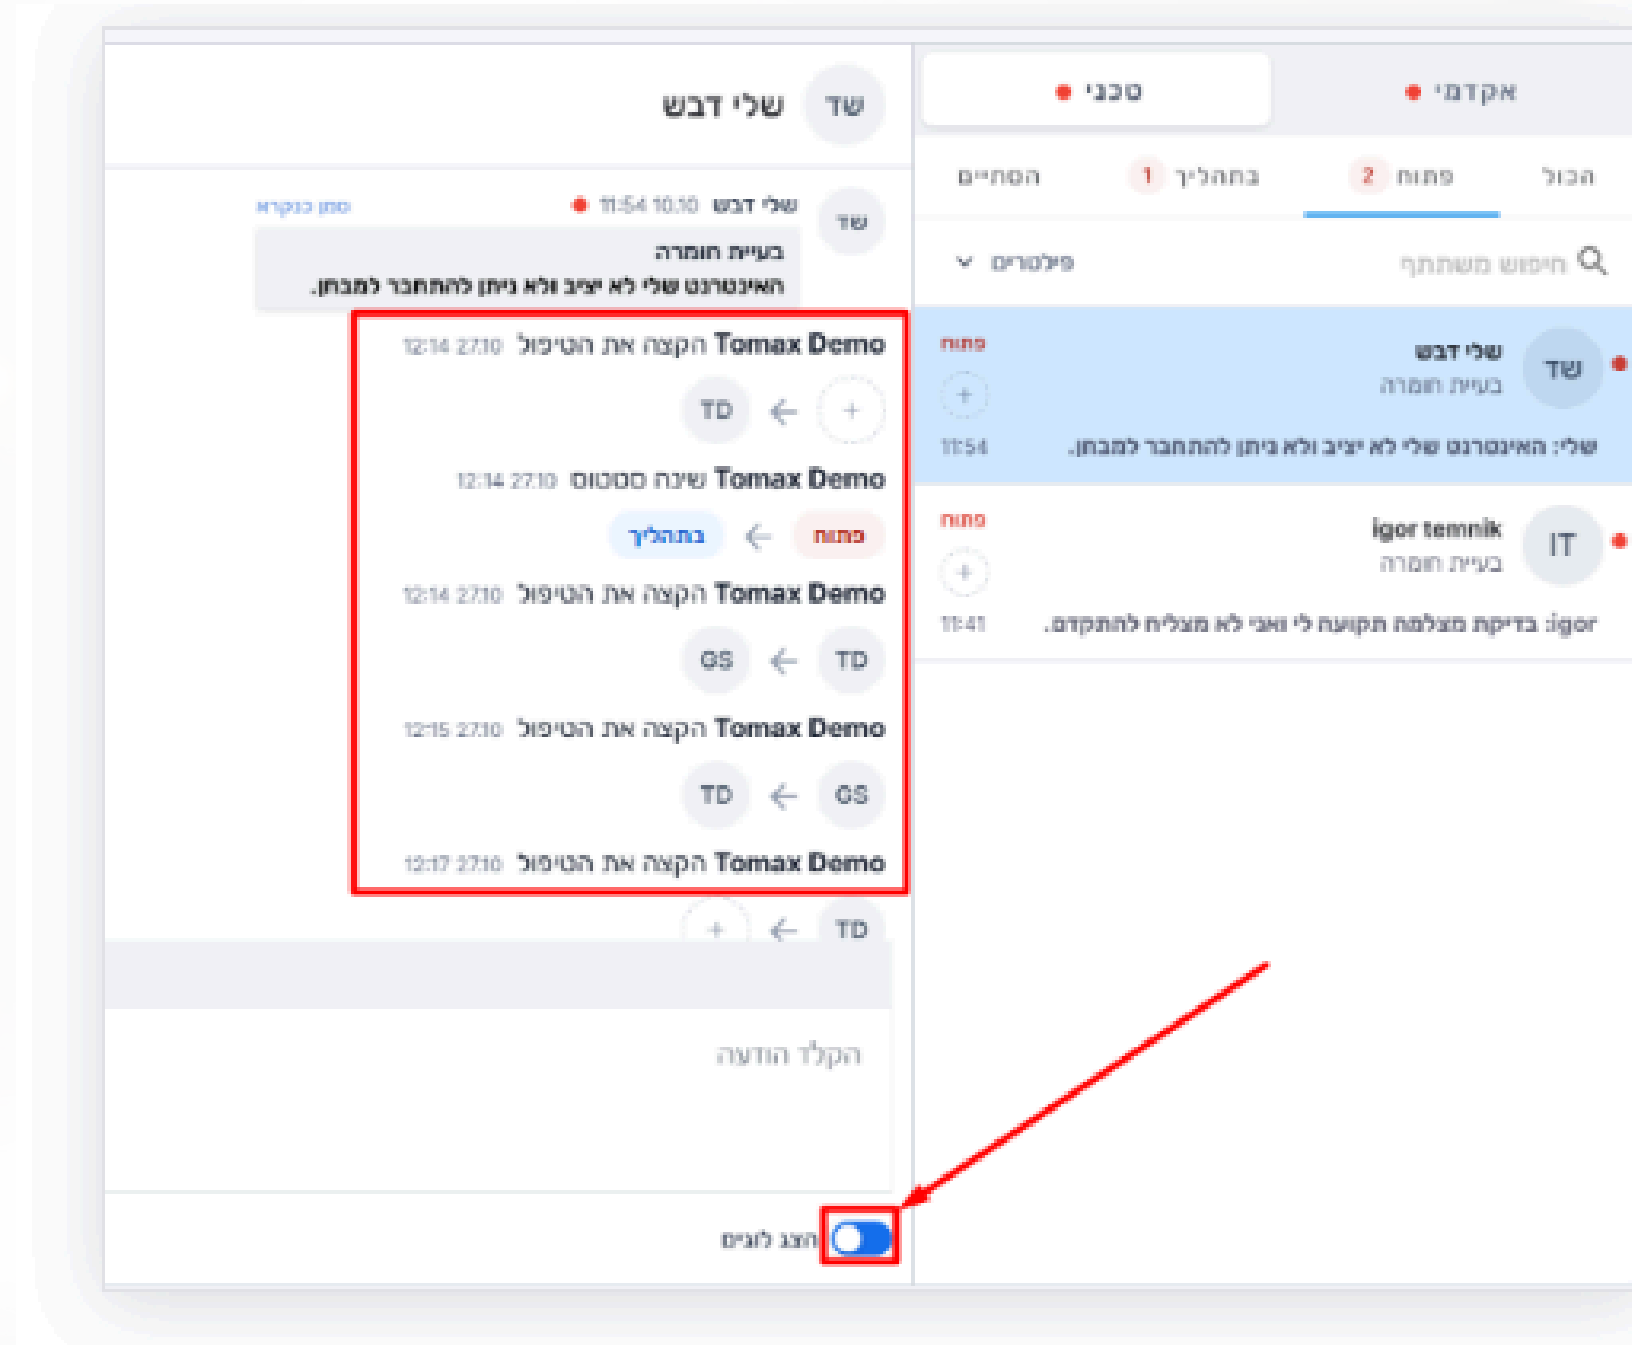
אקדמי
סכני
הכול
פתוח 2
בתהליך 1
הסתיים
חיפוש משתתף
פילטרים
שד
שלי דבש
בעיית חומרה
פתוח
11:54
שלי: האינטרנט שלי לא יציב ולא ניתן להתחבר למבחן.
IT
igor temnik
בעיית חומרה
פתוח
11:41
igor: בדיקת מצלמה תקועה לי ואני לא מצליח להתקדם.
שד
שלי דבש
שד
שלי דבש 10.10 11:54
סמן כנקרא
בעיית חומרה
האינטרנט שלי לא יציב ולא ניתן להתחבר למבחן.
Tomax Demo הקצה את הטיפול 27.10 12:14
TD
Tomax Demo שינה סטטוס 27.10 12:14
פתוח
בתהליך
Tomax Demo הקצה את הטיפול 27.10 12:14
TD
GS
Tomax Demo הקצה את הטיפול 27.10 12:15
GS
TD
Tomax Demo הקצה את הטיפול 27.10 12:17
TD
הקלד הודעה
הצג לוגים